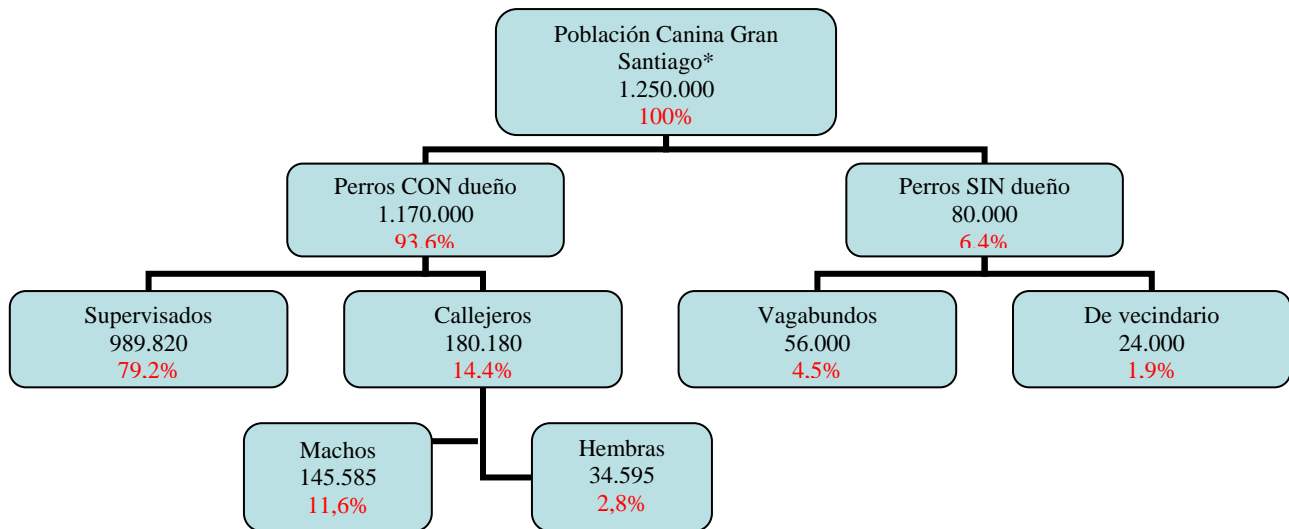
Población Canina Gran Santiago*
1.250.000
100%

Perros CON dueño
1.170.000
93.6%

Perros SIN dueño
80.000
6.4%

Supervisados
989.820
79.2%

Callejeros
180.180
14.4%

Vagabundos
56.000
4.5%

De vecindario
24.000
1.9%

Machos
145.585
11,6%

Hembras
34.595
2,8%